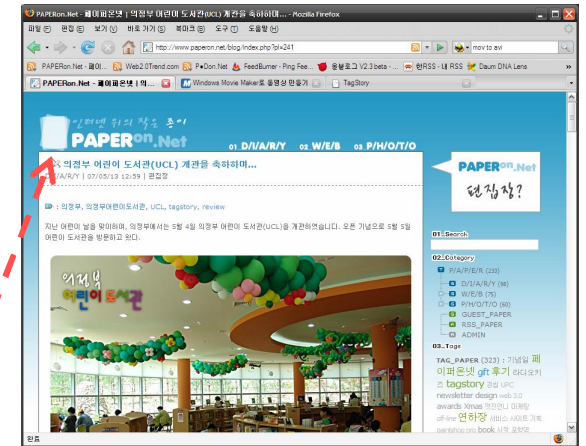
PAPERon.Net - 페이퍼온넷 | 의정부 어린이 도서관(UCL) 개관을 축하하며... - Mozilla Firefox

파일(F) 편집(E) 보기(V) 바로 가기(S) 북마크(B) 도구(T) 도움말(H)

http://www.paperon.net/blog/index.php?pl=241

mov to avi

PAPERon.Net - 페이... Web2.0Trend.com P●Don.Net FeedBurner - Ping Fee... 올블로그 V2.3 beta - ... 한RSS - 내 RSS Daum DNA Lens

PAPERon.Net - 페이퍼온넷 | 의... Windows Movie Maker로 동영상 만들기 TagStory

인터넷 위의 작은 종이

PAPERon.Net

01 D/I/A/R/Y 02 W/E/B 03 P/H/O/T/O

의정부 어린이 도서관(UCL) 개관을 축하하며...

D/I/A/R/Y | 07/05/13 12:59 | 편집장

: 의정부, 의정부어린이도서관, UCL, tagstory, review

지난 어린이 날을 맞이하여, 의정부에서는 5월 4일 의정부 어린이 도서관(UCL)을 개관하였습니다. 오픈 기념으로 5월 5일 어린이 날에 방문하고 왔다.

의정부 어린이도서관

PAPERon.Net

편집장?

01_Search

02_Category

P/A/P/E/R (233)

D/I/A/R/Y (32)

W/E/B (75)

P/H/O/T/O (60)

GUEST_PAPER

RSS_PAPER

ADMIN

03_Tags

TAG_PAPER (323) : 기념일 페이퍼온넷 gift 후기 라디오키즈 tagstory 결합 UPC newsletter design web 3.0 awards Xmas 키친인사 미래창 off-line 연하장 서비스 사이트 개편 paintshop pro book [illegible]

완료